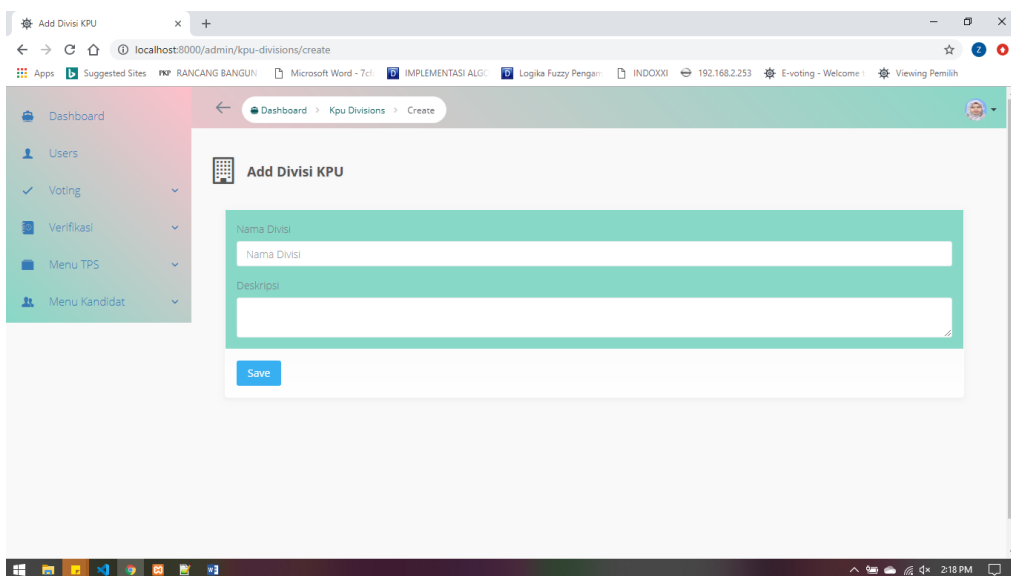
Add Divisi KPU
localhost:8000/admin/kpu-divisions/create
Apps Suggested Sites RANCANG BANGUN Microsoft Word - 7c IMPLEMENTASI ALGO Logika Fuzzy Pengam INDOXXI 192.168.2.253 E-voting - Welcome Viewing Pemilih

Dashboard
Users
Voting
Verifikasi
Menu TPS
Menu Kandidat

Dashboard › Kpu Divisions › Create

Add Divisi KPU

Nama Divisi
Nama Divisi
Deskripsi

Save

2:18 PM